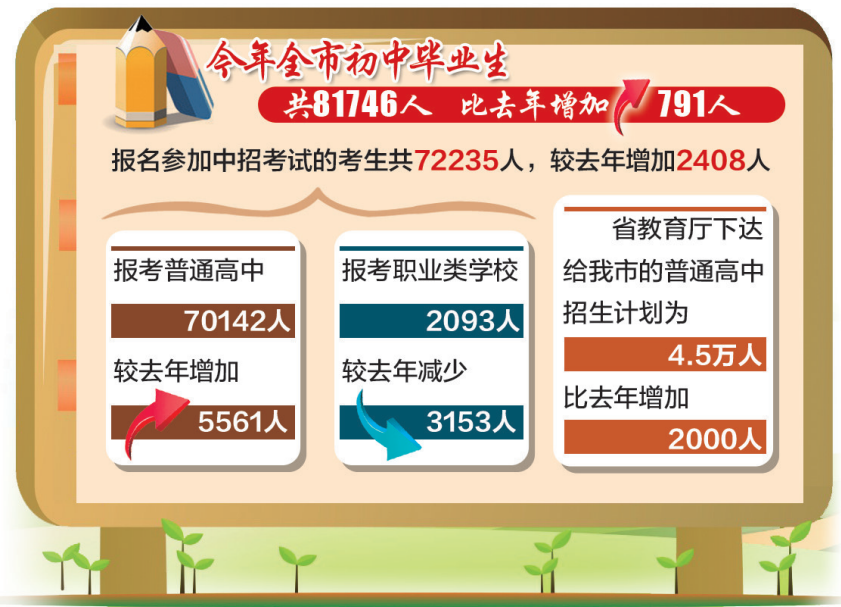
今年全市初中毕业生

共81746人 比去年增加791人

报名参加中招考试的考生共72235人，较去年增加2408人

报考普通高中

70142人

较去年增加

5561人

报考职业类学校

2093人

较去年减少

3153人

省教育厅下达给我市的普通高中招生计划为

4.5万人

比去年增加

2000人